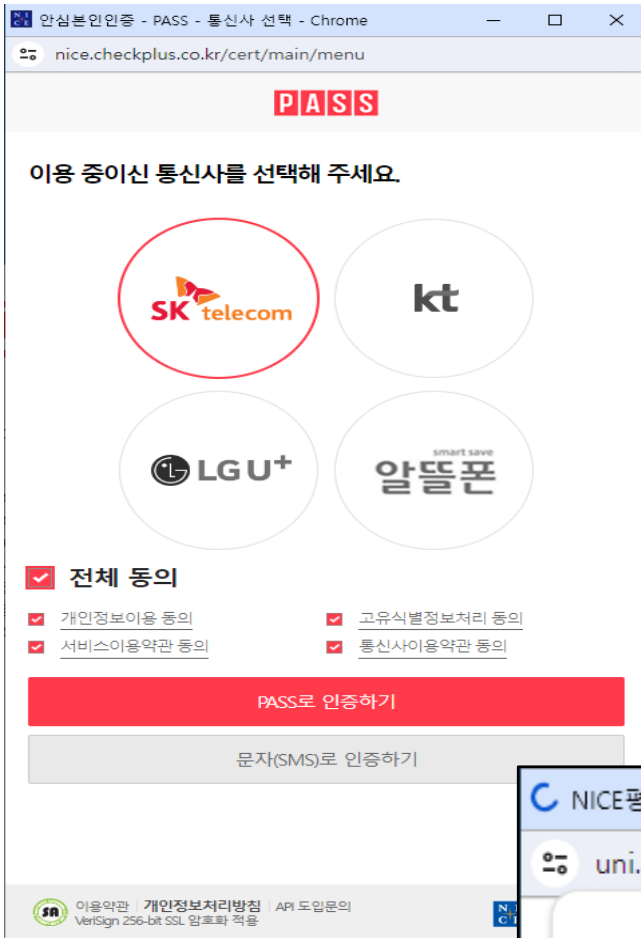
안심본인인증 - PASS - 통신사 선택 - Chrome

nice.checkplus.co.kr/cert/main/menu

PASS

이용 중이신 통신사를 선택해 주세요.

SK telecom

kt

LG U+

smart save
알뜰폰

전체 동의

개인정보이용 동의
고유식별정보처리 동의
서비스이용약관 동의
통신사이용약관 동의

PASS로 인증하기

문자(SMS)로 인증하기

NICE평

uni.

이용약관 | 개인정보처리방침 | API 도입문의
VeriSign 256-bit SSL 암호화 적용